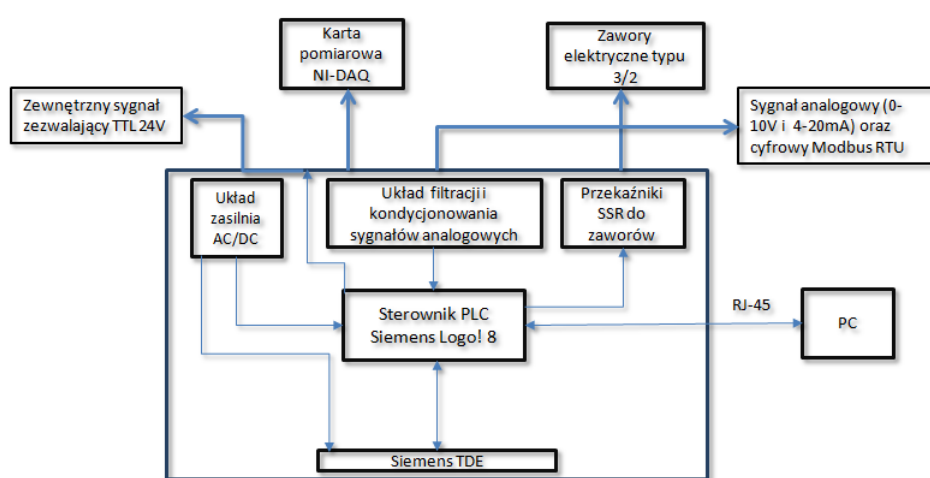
Karta pomiarowa NI-DAQ

Zawory elektryczne typu 3/2

Zewnętrzny sygnał zezwalający TTL 24V

Sygnał analogowy (0-10V i 4-20mA) oraz cyfrowy Modbus RTU

Układ zasilnia AC/DC

Układ filtracji i kondycjonowania sygnałów analogowych

Przekaźniki SSR do zaworów

Sterownik PLC Siemens Logo! 8

RJ-45

PC

Siemens TDE